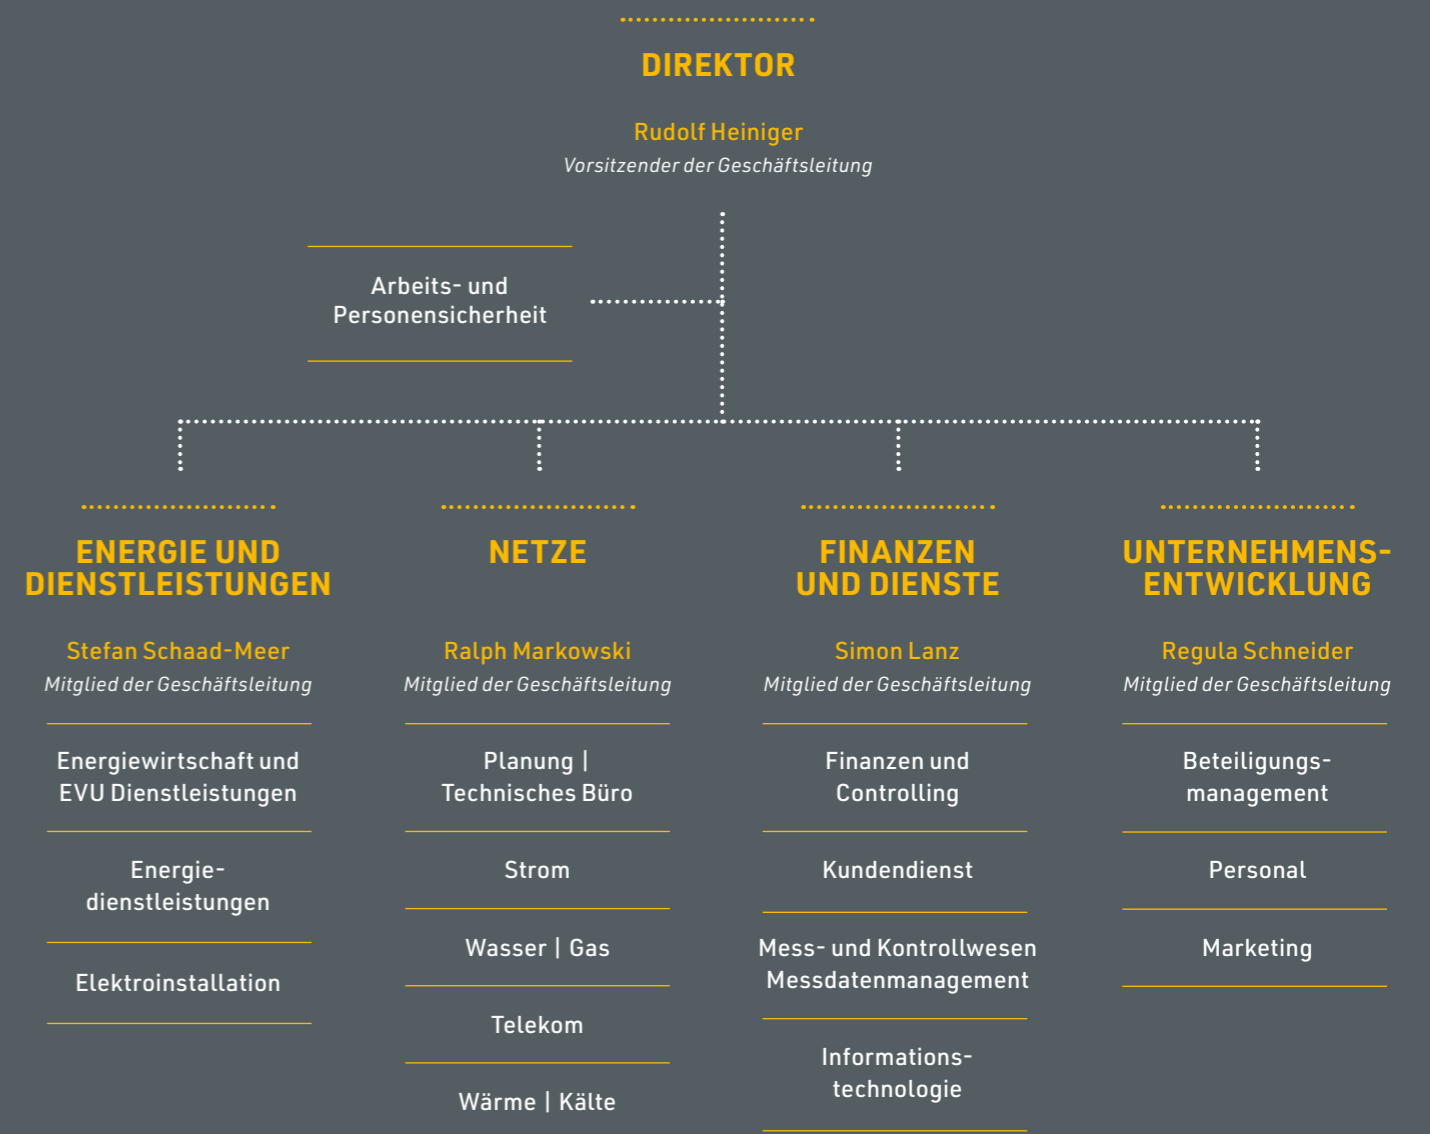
DIREKTOR

Rudolf Heiniger
Vorsitzender der Geschäftsleitung

Arbeits- und Personensicherheit

ENERGIE UND DIENSTLEISTUNGEN

Stefan Schaad-Meer
Mitglied der Geschäftsleitung

Energiewirtschaft und EVU Dienstleistungen

Energiedienstleistungen

Elektroinstallation

NETZE

Ralph Markowski
Mitglied der Geschäftsleitung

Planung | Technisches Büro

Strom

Wasser | Gas

Telekom

Wärme | Kälte

FINANZEN UND DIENSTE

Simon Lanz
Mitglied der Geschäftsleitung

Finanzen und Controlling

Kundendienst

Mess- und Kontrollwesen Messdatenmanagement

Informationstechnologie

UNTERNEHMENSENTWICKLUNG

Regula Schneider
Mitglied der Geschäftsleitung

Beteiligungsmanagement

Personal

Marketing